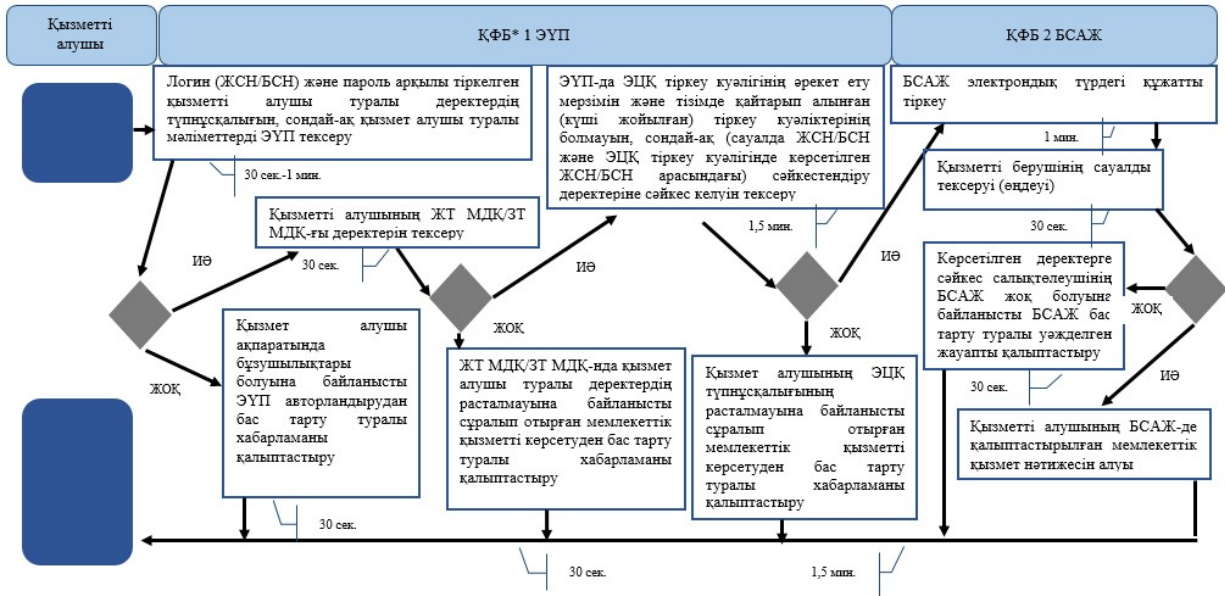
Қызметті алушы

ҚФБ* 1 ЭҮП

ҚФБ 2 БСАЖ

Логин (ЖСН/БСН) және пароль арқылы тіркелген қызметті алушы туралы деректердің түпнұсқалығын, сондай-ақ қызмет алушы туралы мәліметтерді ЭҮП тексеру

30 сек.-1 мин.

ЭҮП-да ЭЦҚ тіркеу куәлігінің әрекет ету мерзімін және тізімде қайтарып алынған (күші жойылған) тіркеу куәліктерінің болмауын, сондай-ақ (сауалда ЖСН/БСН және ЭЦҚ тіркеу куәлігінде көрсетілген ЖСН/БСН арасындағы) сәйкестендіру деректеріне сәйкес келуін тексеру

БСАЖ электрондық түрдегі құжатты тіркеу

1 мин.

Қызметті берушінің сауалды тексеруі (өңдеуі)

Қызметті алушының ЖТ МДҚ/ЗТ МДҚ-ғы деректерін тексеру

30 сек.

1,5 мин.

30 сек.

ИӘ

ИӘ

ИӘ

Көрсетілген деректерге сәйкес салықтөлеушінің БСАЖ жоқ болуына байланысты БСАЖ бас тарту туралы уәжделген жауапты қалыптастыру

ЖОҚ

ЖОҚ

ЖОҚ

Қызмет алушы ақпаратында бұзушылықтары болуына байланысты ЭҮП авторландырудан бас тарту туралы хабарламаны қалыптастыру

ЖТ МДҚ/ЗТ МДҚ-нда қызмет алушы туралы деректердің расталмауына байланысты сұралып отырған мемлекеттік қызметті көрсетуден бас тарту туралы хабарламаны қалыптастыру

Қызмет алушының ЭЦҚ түпнұсқалығының расталмауына байланысты сұралып отырған мемлекеттік қызметті көрсетуден бас тарту туралы хабарламаны қалыптастыру

30 сек.

ИӘ

ЖОҚ

Қызметті алушының БСАЖ-де қалыптастырылған мемлекеттік қызмет нәтижесін алуы

30 сек.

30 сек.

1,5 мин.